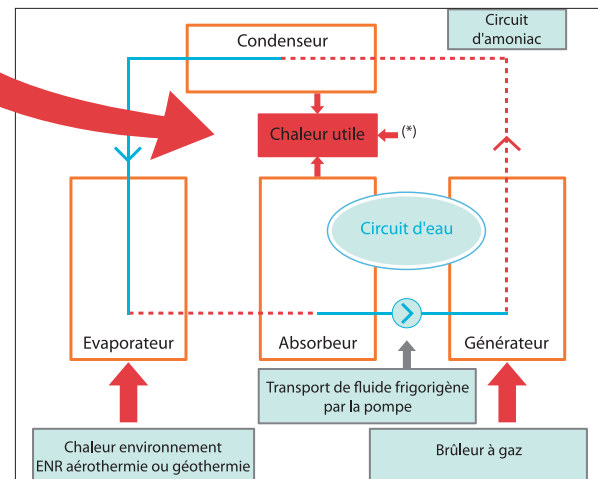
Circuit d'amoniac

Condenseur

Chaleur utile

(*)

Circuit d'eau

Evaporateur

Absorbeur

Générateur

Transport de fluide frigorigène par la pompe

Chaleur environnement ENR aérothermie ou géothermie

Brûleur à gaz